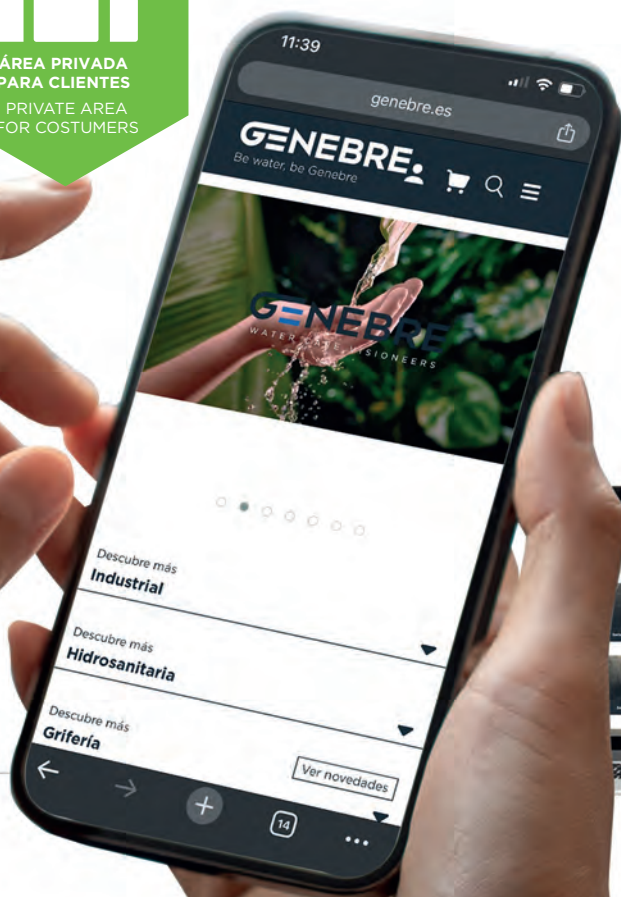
ÁREA PRIVADA PARA CLIENTES
PRIVATE AREA FOR COSTUMERS

11:39

genebre.es

GENEBRE
Be water, be Genebre

GENEBRE
WATER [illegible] VISIONEERS

Descubre más
Industrial

Descubre más
Hidrosanitaria

Descubre más
Grifería

Ver novedades

14